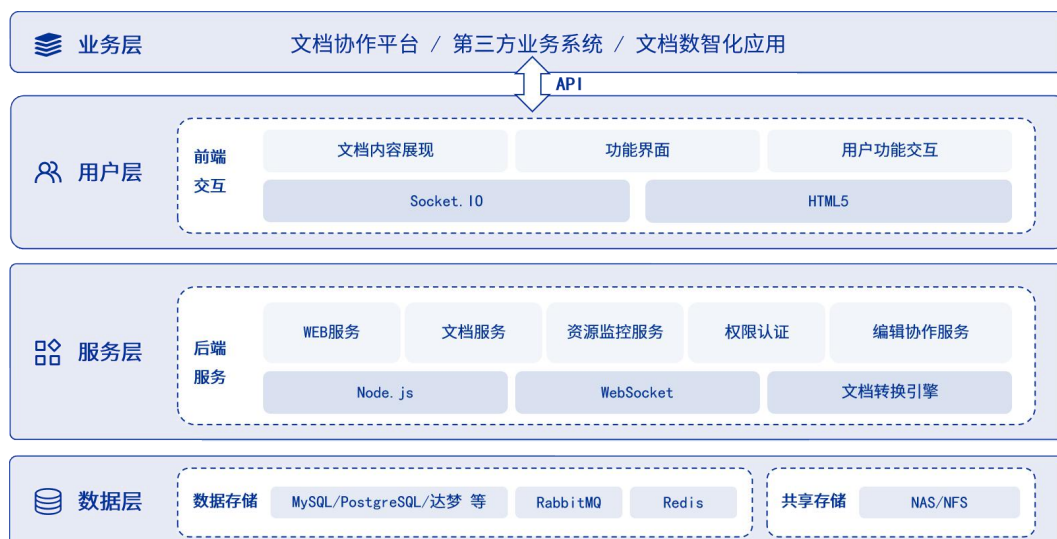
业务层

文档协作平台 / 第三方业务系统 / 文档数智化应用

API

用户层

前端交互

文档内容展现

功能界面

用户功能交互

Socket.IO

HTML5

服务层

后端服务

WEB服务

文档服务

资源监控服务

权限认证

编辑协作服务

Node.js

WebSocket

文档转换引擎

数据层

数据存储

MySQL/PostgreSQL/达梦 等

RabbitMQ

Redis

共享存储

NAS/NFS